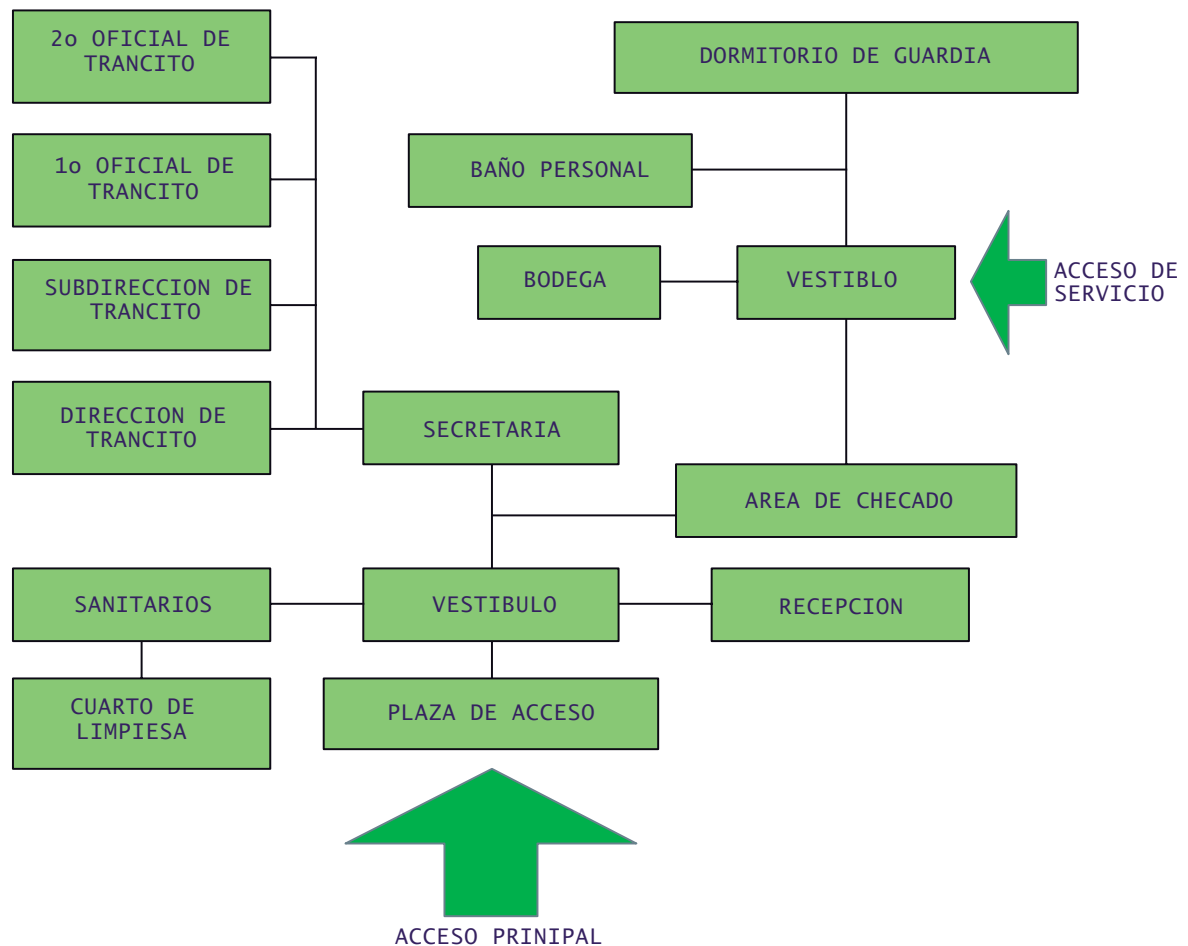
2o OFICIAL DE TRANCITO

1o OFICIAL DE TRANCITO

SUBDIRECCION DE TRANCITO

DIRECCION DE TRANCITO

DORMITORIO DE GUARDIA

BAÑO PERSONAL

BODEGA

VESTIBLO

ACCESO DE SERVICIO

SECRETARIA

AREA DE CHECADO

SANITARIOS

VESTIBULO

RECEPCION

CUARTO DE LIMPIESA

PLAZA DE ACCESO

ACCESO PRINIPAL